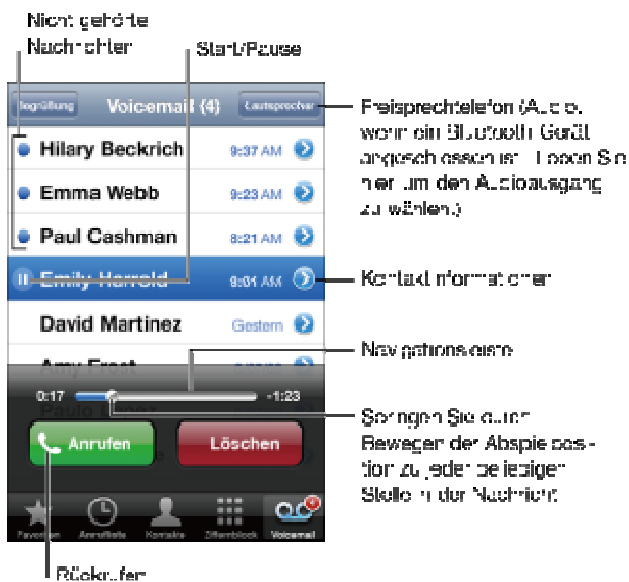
Nicht gehörte Nachrichten

Start/Pause

Begrüßung

Voicemail (4)

Lautsprecher

Freisprechtelefon (Audio, wenn ein Bluetooth-Gerät angeschlossen ist. Tippen Sie hier, um den Audioausgang zu wählen.)

Hilary Beckrich 9:37 AM

Emma Webb 9:23 AM

Paul Cashman 8:21 AM

Emily Harrold 9:01 AM

Kontaktinformationen

David Martinez Gestern

Amy Frost

Navigationsleiste

0:17

-1:23

Paulo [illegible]

Springen Sie durch Bewegen der Abspielposition zu jeder beliebigen Stelle in der Nachricht.

Anrufen

Löschen

Favoriten

Anrufliste

Kontakte

Ziffernblock

Voicemail

Rückrufen